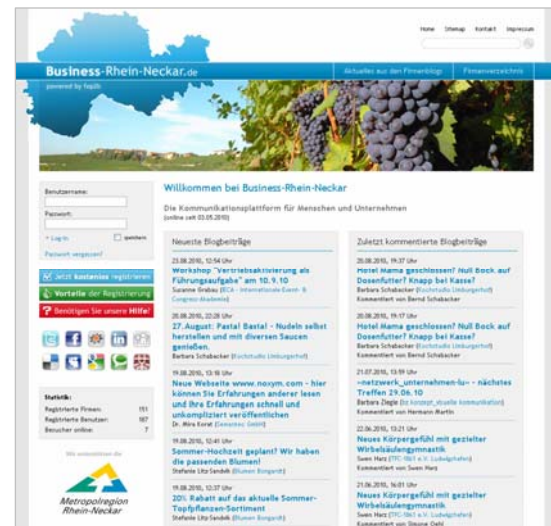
Home Sitemap Kontakt Impressum

Business-Rhein-Neckar.de
powered by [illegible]

Aktuelles aus dem Firmenblog Firmenverzeichnis

Benutzername:
Passwort:
» Log-in speichern
Passwort vergessen?

Jetzt kostenlos registrieren
Vorteile der Registrierung
Benötigen Sie unsere Hilfe?

Statistik:
Registrierte Firmen: 151
Registrierte Benutzer: 187
Besucher online: 7

Wir unterstützen die
Metropolregion Rhein-Neckar

Willkommen bei Business-Rhein-Neckar
Die Kommunikationsplattform für Menschen und Unternehmen
(online seit 03.05.2010)

Neueste Blogbeiträge

23.08.2010, 12:54 Uhr
Workshop "Vertriebsaktivierung als Führungsaufgabe" am 10.9.10
Susanne Grabau (ECA - Internationale Event- & Congress-Akademie)

20.08.2010, 22:28 Uhr
27.August: Pasta! Basta! - Nudeln selbst herstellen und mit diversen Saucen genießen.
Barbara Schabacker (Kochstudio Limburgerhof)

19.08.2010, 13:18 Uhr
Neue Webseite www.noxym.com - hier können Sie Erfahrungen anderer lesen und Ihre Erfahrungen schnell und unkompliziert veröffentlichen
Dr. Mira Korat (Lemacnec GmbH)

19.08.2010, 12:41 Uhr
Sommer-Hochzeit geplant? Wir haben die passenden Blumen!
Stefanie Litz-Sandvik (Blumen Bongardt)

19.08.2010, 12:37 Uhr
20% Rabatt auf das aktuelle Sommer-Topfpflanzen-Sortiment
Stefanie Litz-Sandvik (Blumen Bongardt)

Zuletzt kommentierte Blogbeiträge

20.08.2010, 19:37 Uhr
Hotel Mama geschlossen? Null Bock auf Dosenfutter? Knapp bei Kasse?
Barbara Schabacker (Kochstudio Limburgerhof)
Kommentiert von Bernd Schabacker

20.08.2010, 19:17 Uhr
Hotel Mama geschlossen? Null Bock auf Dosenfutter? Knapp bei Kasse?
Barbara Schabacker (Kochstudio Limburgerhof)
Kommentiert von Bernd Schabacker

21.07.2010, 13:59 Uhr
»netzwerk_unternehmen-lu« - nächstes Treffen 29.06.10
Barbara Ziegle (kz konzept_visuelle kommunikation)
Kommentiert von Hermann Martin

22.06.2010, 13:21 Uhr
Neues Körpergefühl mit gezielter Wirbelsäulengymnastik
Swen Harz (TFC-1861 e.V. Ludwigshafen)
Kommentiert von Swen Harz

21.06.2010, 16:01 Uhr
Neues Körpergefühl mit gezielter Wirbelsäulengymnastik
Swen Harz (TFC-1861 e.V. Ludwigshafen)
Kommentiert von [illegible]